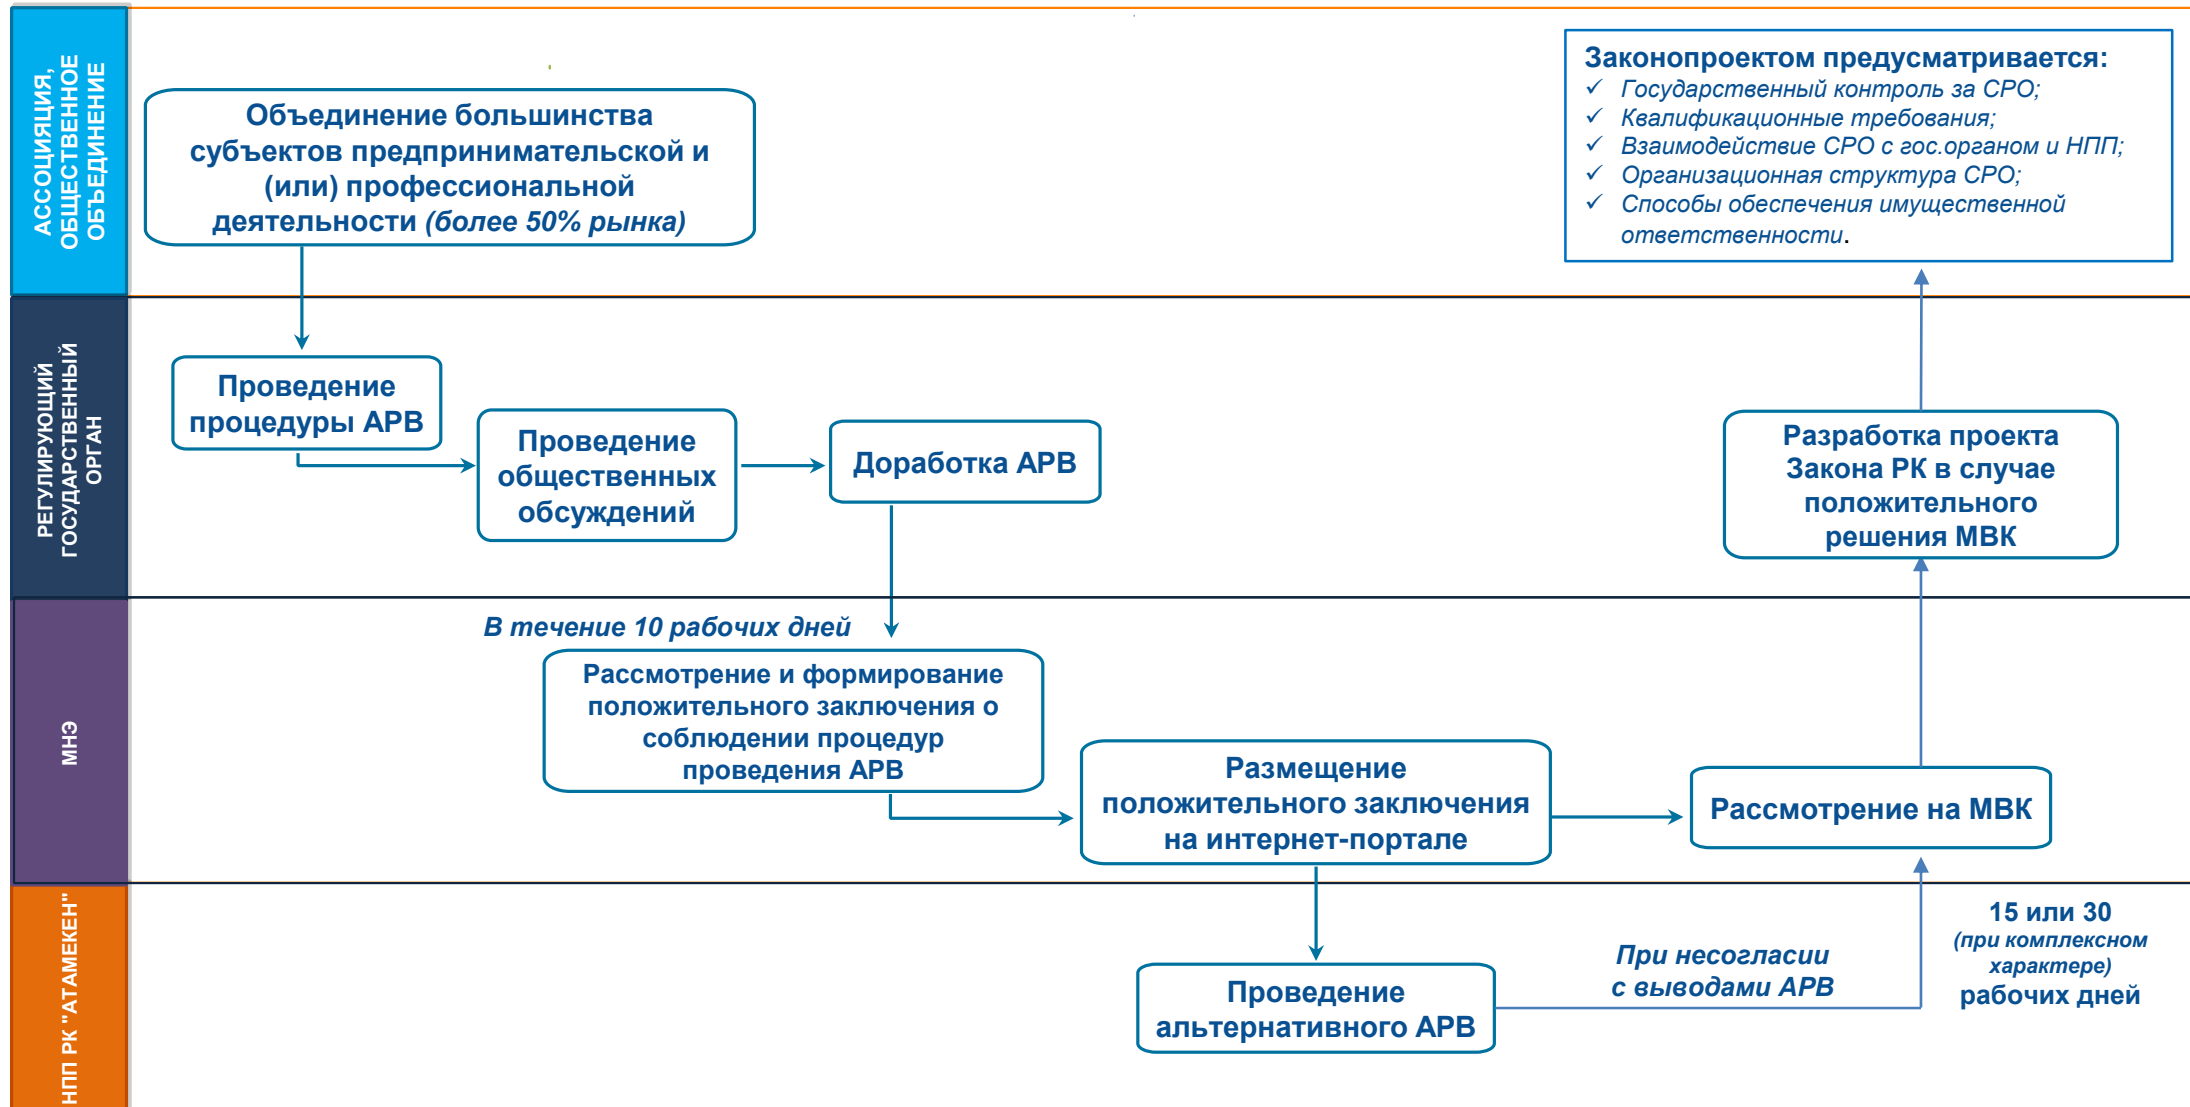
АССОЦИАЦИЯ, ОБЩЕСТВЕННОЕ ОБЪЕДИНЕНИЕ

Объединение большинства субъектов предпринимательской и (или) профессиональной деятельности (более 50% рынка)

Законопроектом предусматривается:
✓ Государственный контроль за СРО;
✓ Квалификационные требования;
✓ Взаимодействие СРО с гос.органом и НПП;
✓ Организационная структура СРО;
✓ Способы обеспечения имущественной ответственности.

РЕГУЛИРУЮЩИЙ ГОСУДАРСТВЕННЫЙ ОРГАН

Проведение процедуры АРВ

Проведение общественных обсуждений

Доработка АРВ

Разработка проекта Закона РК в случае положительного решения МВК

МНЭ

В течение 10 рабочих дней

Рассмотрение и формирование положительного заключения о соблюдении процедур проведения АРВ

Размещение положительного заключения на интернет-портале

Рассмотрение на МВК

НПП РК "АТАМЕКЕН"

Проведение альтернативного АРВ

При несогласии с выводами АРВ

15 или 30 (при комплексном характере) рабочих дней